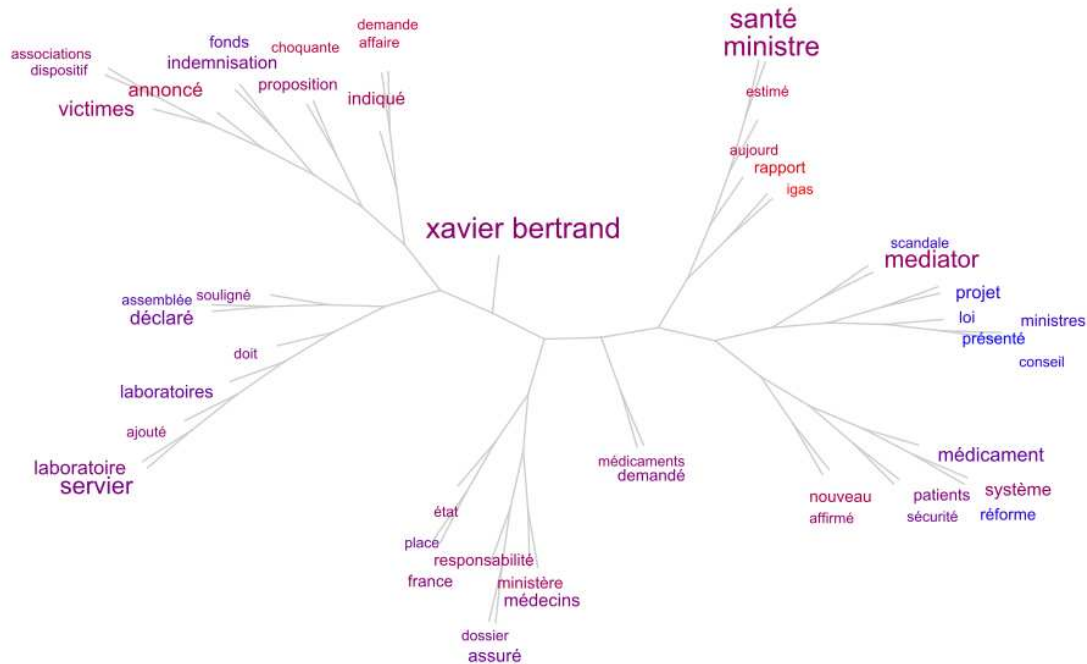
associations
dispositif
fonds
indemnisation
choquante
demande
affaire
annoncé
victimes
proposition
indiqué
santé
ministre
estimé
aujourd
rapport
igas
xavier bertrand
scandale
mediator
projet
loi
ministres
présenté
conseil
assemblée
souligné
déclaré
doit
laboratoires
ajouté
laboratoire
servier
médicaments
demandé
médicament
nouveau
affirmé
patients
sécurité
système
réforme
état
place
responsabilité
france
ministère
médecins
dossier
assuré